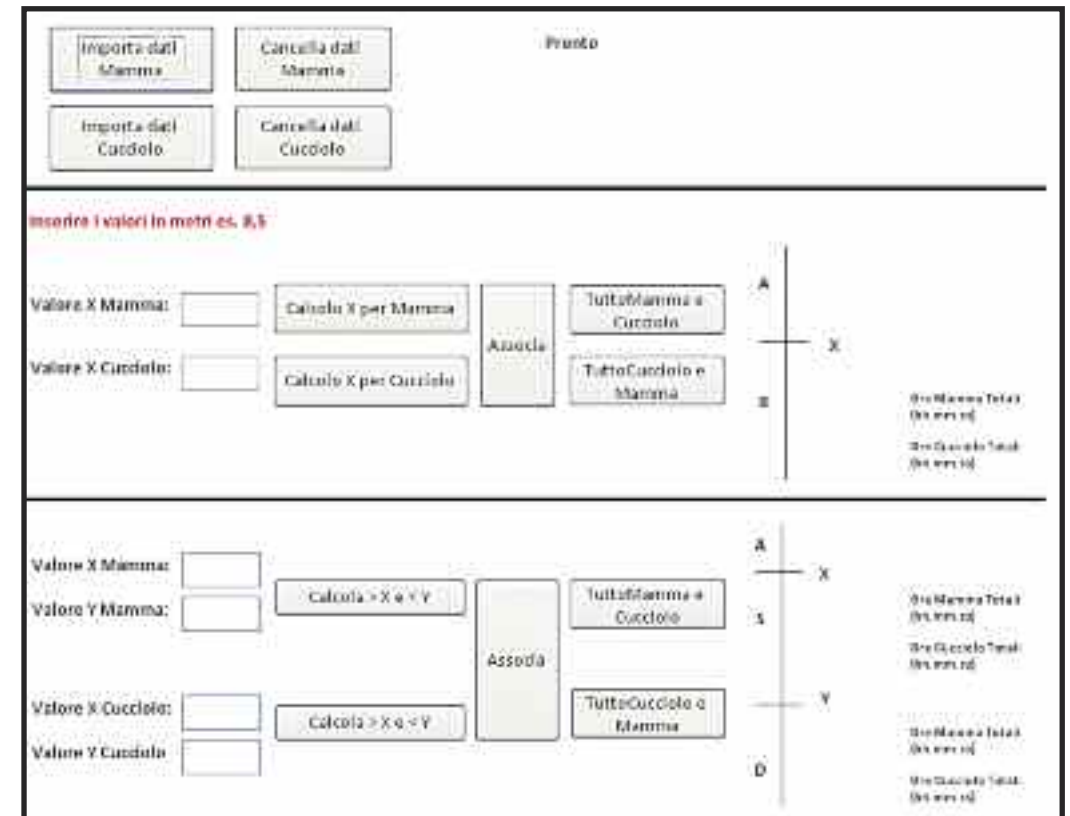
Importa dati Mamma

Cancella dati Mamma

Pronto

Importa dati Cucciolo

Cancella dati Cucciolo

Inserire i valori in metri es. 8,5

Valore X Mamma:

Calcolo X per Mamma

Associa

TuttoMamma e Cucciolo

A

X

Valore X Cucciolo:

Calcolo X per Cucciolo

TuttoCucciolo e Mamma

B

Ore Mamma Totali (hh:mm:ss)

Ore Cucciolo Totali (hh:mm:ss)

Valore X Mamma:

A

X

Valore Y Mamma:

Calcola > X e < Y

Associa

TuttoMamma e Cucciolo

S

Ore Mamma Totali (hh:mm:ss)

Ore Cucciolo Totali (hh:mm:ss)

Valore X Cucciolo:

Calcola > X e < Y

TuttoCucciolo e Mamma

Y

Valore Y Cucciolo

Ore Mamma Totali (hh:mm:ss)

D

Ore Cucciolo Totali (hh:mm:ss)